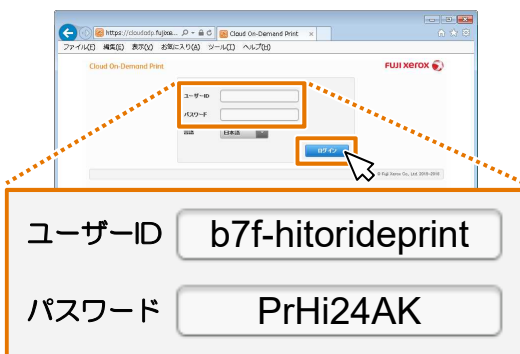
https://cloudodp.fujixe...
Cloud On-Demand Print
ファイル(F) 編集(E) 表示(V) お気に入り(A) ツール(T) ヘルプ(H)

Cloud On-Demand Print
FUJI XEROX

ユーザーID
パスワード
言語 日本語
ログイン

© Fuji Xerox Co., Ltd. 2015-2018

ユーザーID b7f-hitorideprint

パスワード PrHi24AK